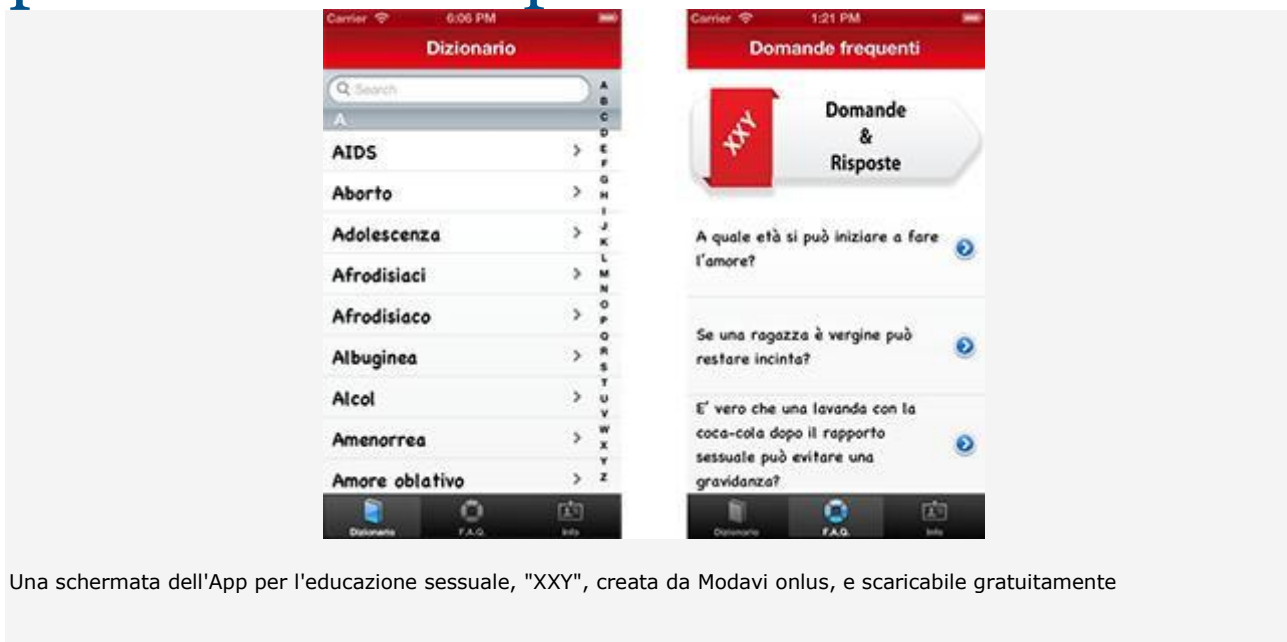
Carrier 6:06 PM

Dizionario

Search

A

AIDS

Aborto

Adolescenza

Afrodisiaci

Afrodisiaco

Albuginea

Alcol

Amenorrea

Amore oblativo

A B C D E F G H I J K L M N O P Q R S T U V W X Y Z

Dizionario F.A.Q. Info

Carrier 1:21 PM

Domande frequenti

XXY

Domande & Risposte

A quale età si può iniziare a fare l'amore?

Se una ragazza è vergine può restare incinta?

E' vero che una lavanda con la coca-cola dopo il rapporto sessuale può evitare una gravidanza?

Dizionario F.A.Q. Info

Una schermata dell'App per l'educazione sessuale, "XXY", creata da Modavi onlus, e scaricabile gratuitamente